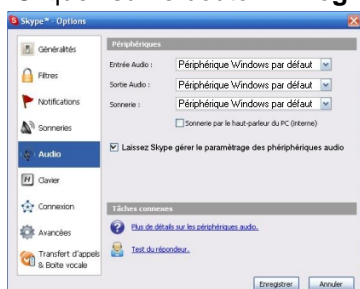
Skype™ - Options

Généralités
Filtres
Notifications
Sonneries
Audio
Clavier
Connexion
Avancées
Transfert d'appels & Boite vocale

Périphériques
Entrée Audio : Périphérique Windows par défaut
Sortie Audio : Périphérique Windows par défaut
Sonnerie : Périphérique Windows par défaut
Sonnerie par le haut-parleur du PC (interne)
Laissez Skype gérer le paramétrage des phériphériques audio

Tâches connexes
Plus de détails sur les périphériques audio.
Test du répondeur.

Enregistrer
Annuler